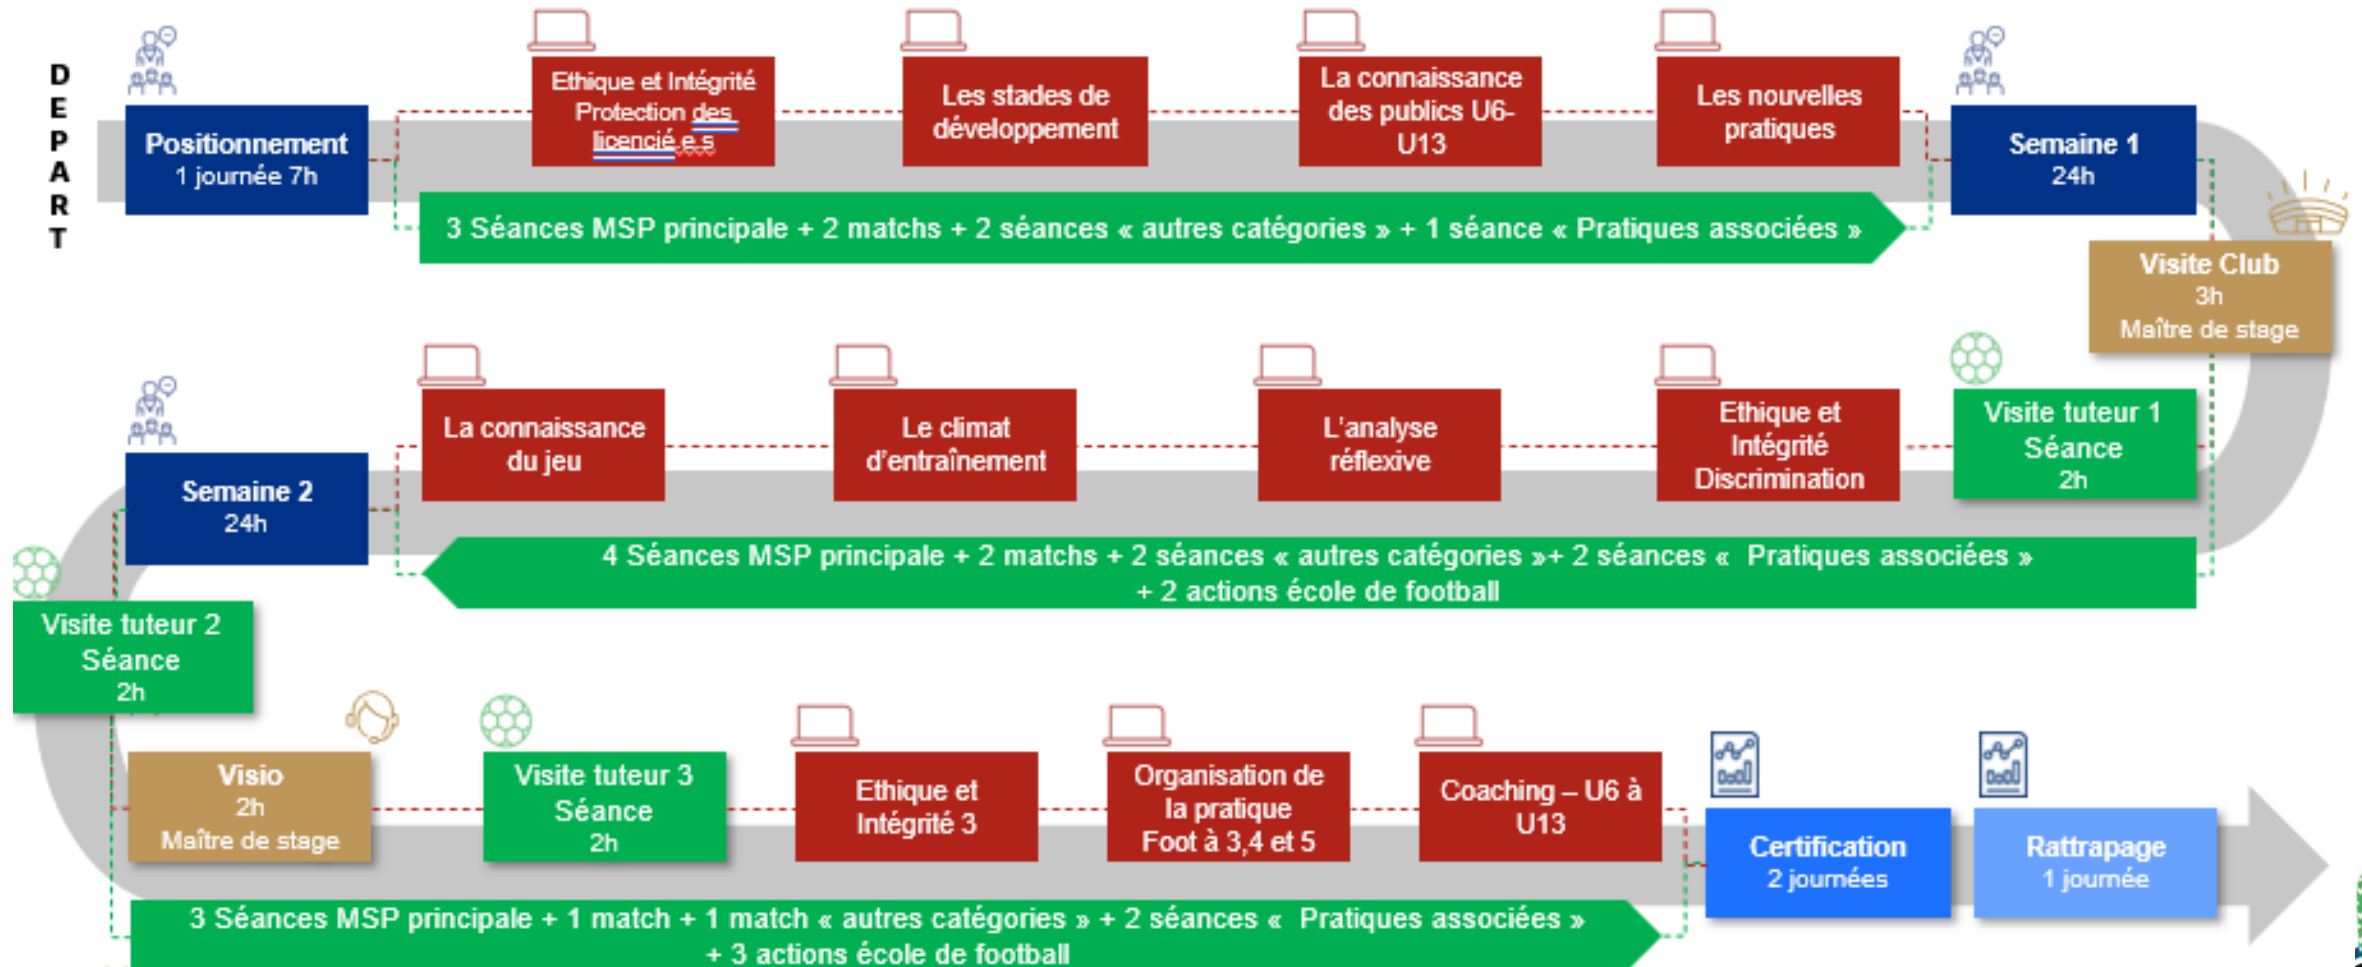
DEPART

Positionnement
1 journée 7h

Ethique et Intégrité Protection des licencié.e.s

Les stades de développement

La connaissance des publics U6-U13

Les nouvelles pratiques

Semaine 1
24h

3 Séances MSP principale + 2 matchs + 2 séances « autres catégories » + 1 séance « Pratiques associées »

Visite Club
3h
Maître de stage

Semaine 2
24h

La connaissance du jeu

Le climat d'entraînement

L'analyse réflexive

Ethique et Intégrité Discrimination

Visite tuteur 1
Séance
2h

4 Séances MSP principale + 2 matchs + 2 séances « autres catégories »+ 2 séances « Pratiques associées » + 2 actions école de football

Visite tuteur 2
Séance
2h

Visio
2h
Maître de stage

Visite tuteur 3
Séance
2h

Ethique et Intégrité 3

Organisation de la pratique Foot à 3,4 et 5

Coaching – U6 à U13

Certification
2 journées

Rattrapage
1 journée

3 Séances MSP principale + 1 match + 1 match « autres catégories » + 2 séances « Pratiques associées » + 3 actions école de football